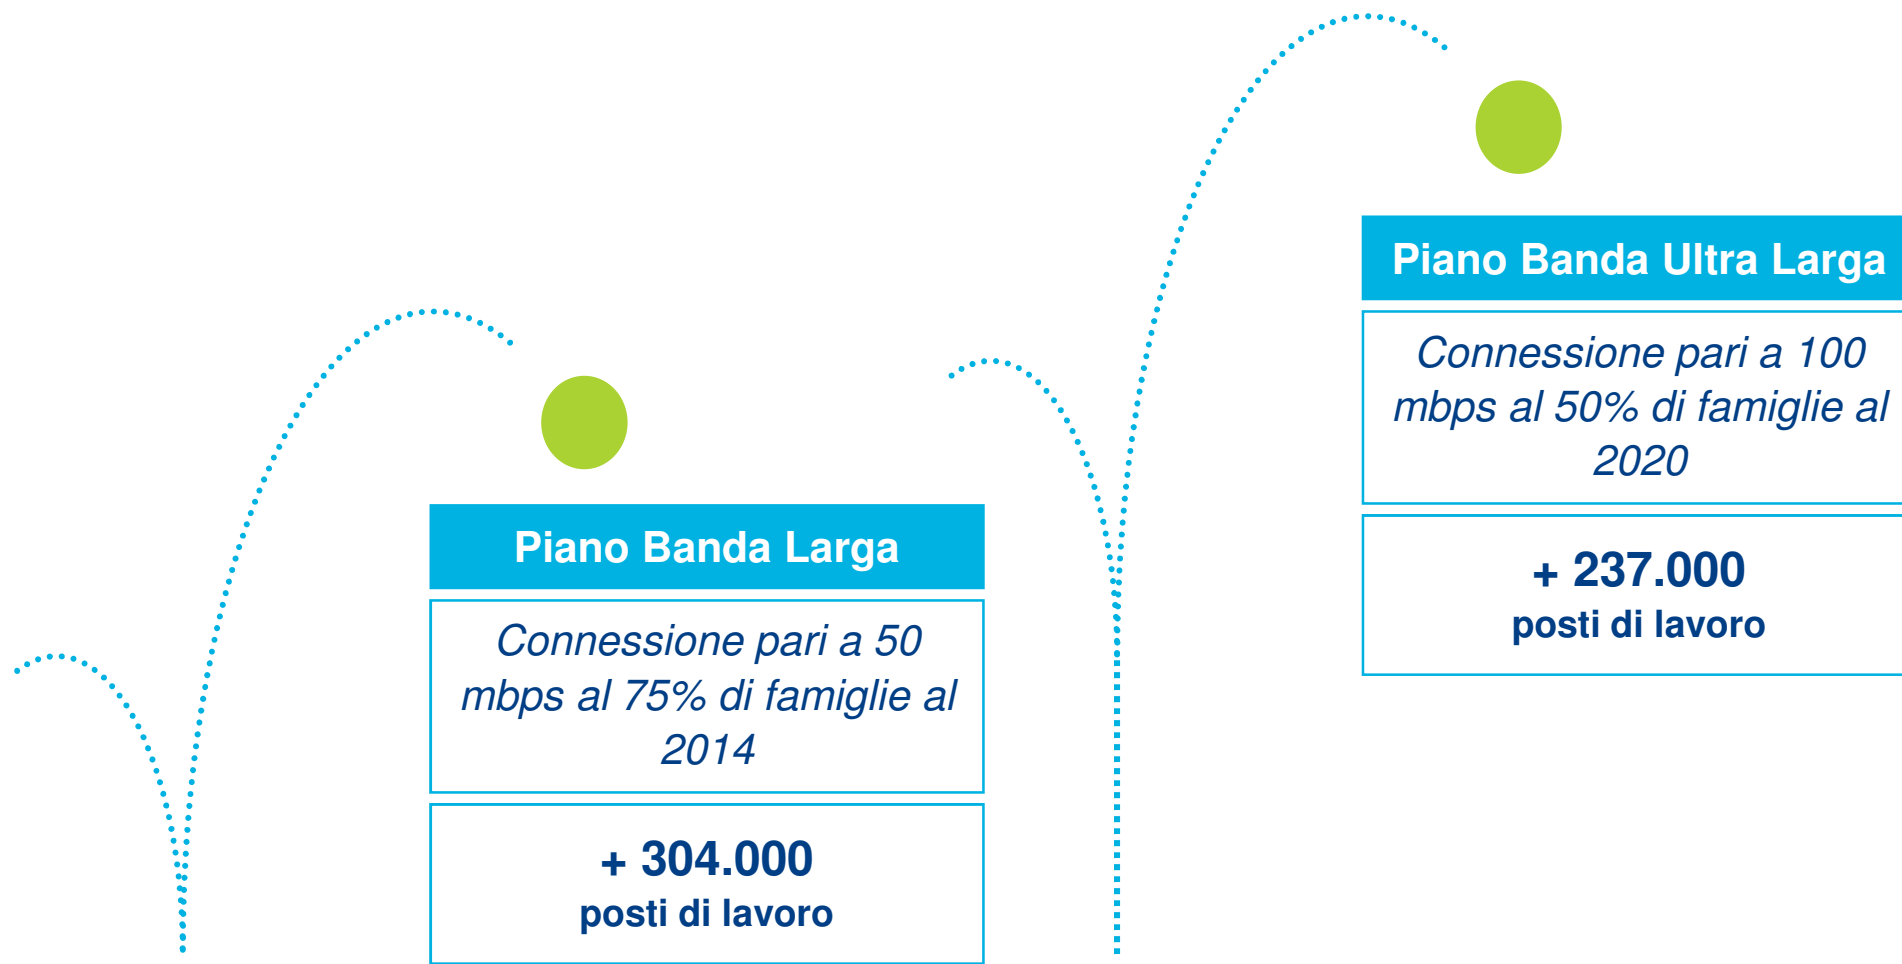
Piano Banda Larga

Connessione pari a 50 mbps al 75% di famiglie al 2014

+ 304.000
posti di lavoro

Piano Banda Ultra Larga

Connessione pari a 100 mbps al 50% di famiglie al 2020

+ 237.000
posti di lavoro